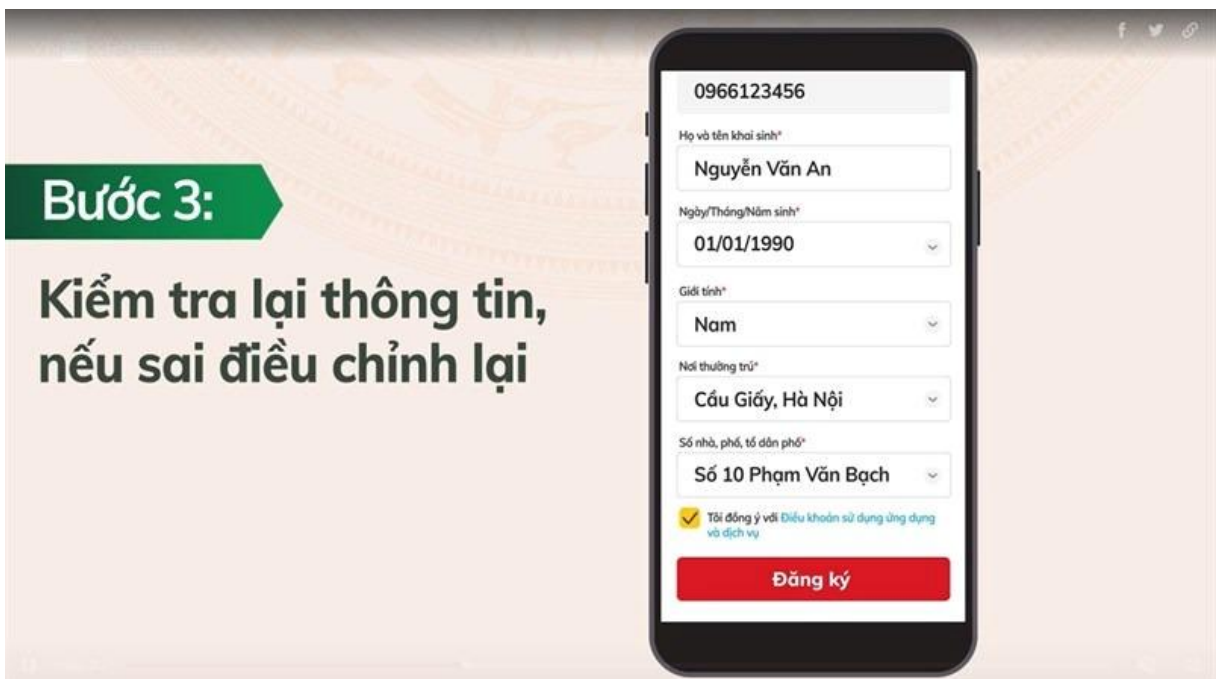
Bước 3:

Kiểm tra lại thông tin, nếu sai điều chỉnh lại

0966123456

Họ và tên khai sinh*

Nguyễn Văn An

Ngày/Tháng/Năm sinh*

01/01/1990

Giới tính*

Nam

Nơi thường trú*

Cầu Giấy, Hà Nội

Số nhà, phố, tổ dân phố*

Số 10 Phạm Văn Bạch

Tôi đồng ý với Điều khoản sử dụng ứng dụng và dịch vụ

Đăng ký